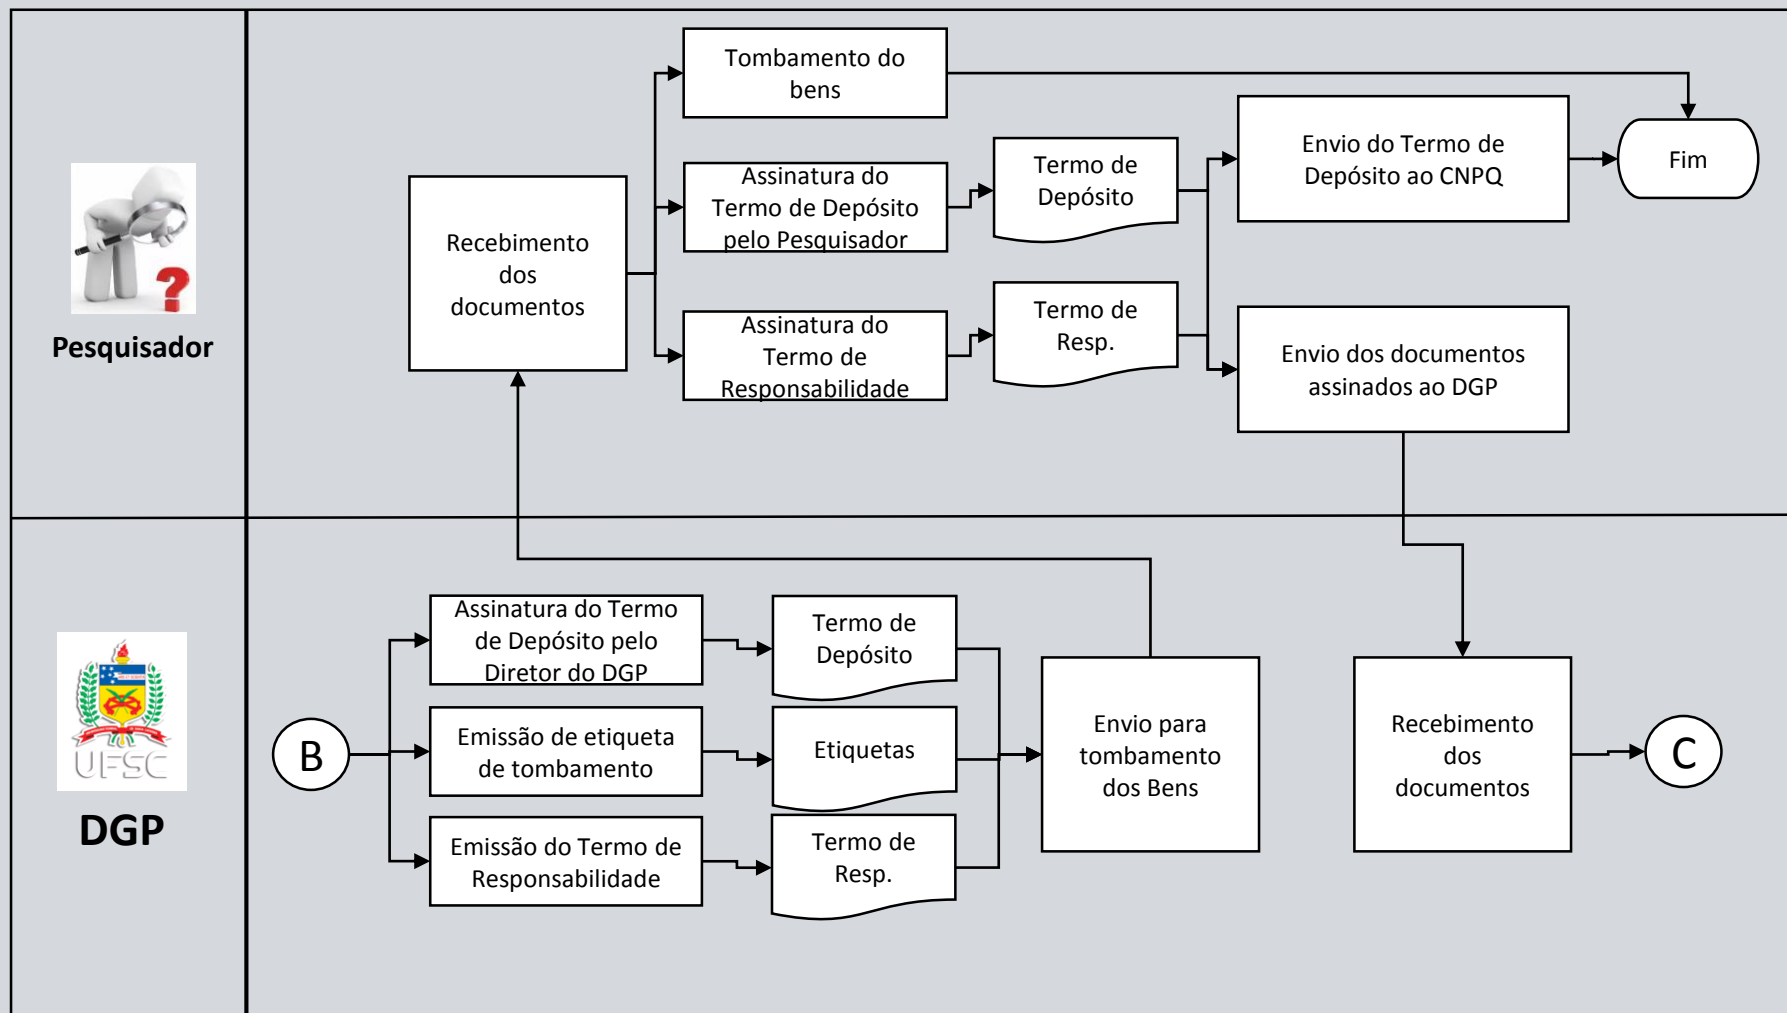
Pesquisador

Recebimento dos documentos

Tombamento do bens

Assinatura do Termo de Depósito pelo Pesquisador

Assinatura do Termo de Responsabilidade

Termo de Depósito

Termo de Resp.

Envio do Termo de Depósito ao CNPQ

Fim

Envio dos documentos assinados ao DGP

UFSC

DGP

B

Assinatura do Termo de Depósito pelo Diretor do DGP

Emissão de etiqueta de tombamento

Emissão do Termo de Responsabilidade

Termo de Depósito

Etiquetas

Termo de Resp.

Envio para tombamento dos Bens

Recebimento dos documentos

C